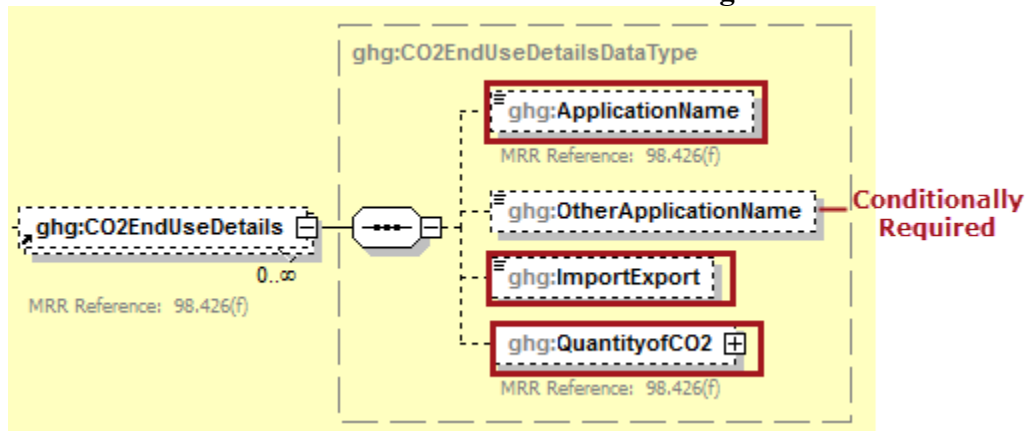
ghg:CO2EndUseDetailsDataType

ghg:ApplicationName

MRR Reference: 98.426(f)

ghg:OtherApplicationName

Conditionally Required

ghg:CO2EndUseDetails

0..∞

MRR Reference: 98.426(f)

ghg:ImportExport

ghg:QuantityofCO2

MRR Reference: 98.426(f)